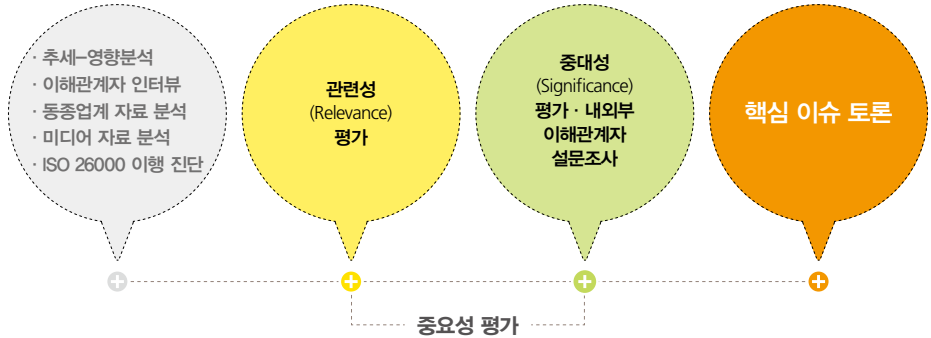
· 추세–영향분석
· 이해관계자 인터뷰
· 동종업계 자료 분석
· 미디어 자료 분석
· ISO 26000 이행 진단

관련성
(Relevance)
평가

중대성
(Significance)
평가 · 내외부
이해관계자
설문조사

핵심 이슈 토론

중요성 평가